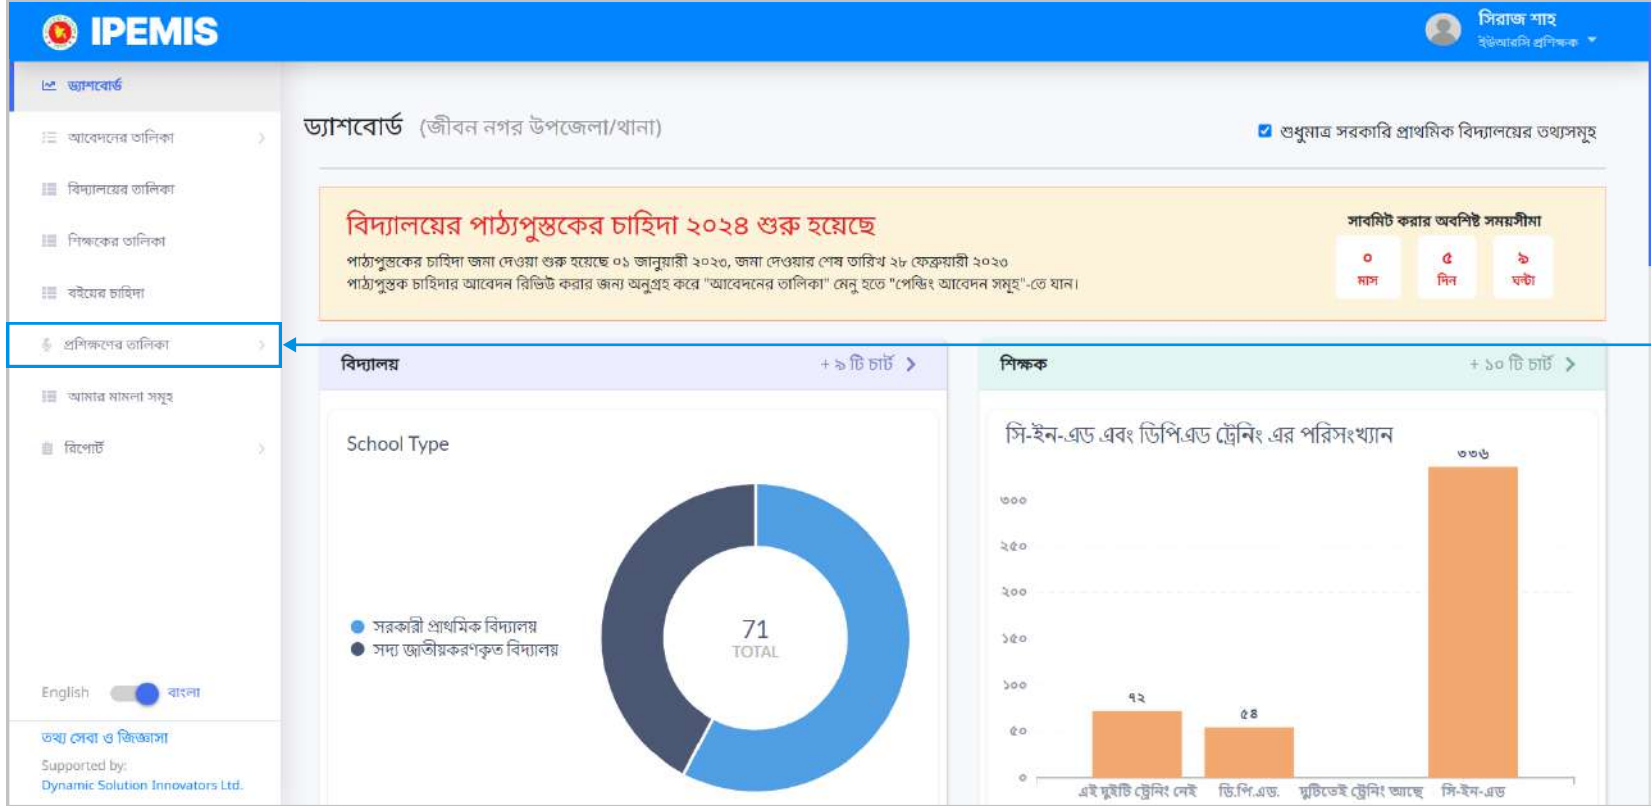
IPEMIS

সিরাজ শাহ
ইউআরসি প্রশিক্ষক

ড্যাশবোর্ড
আবেদনের তালিকা
বিদ্যালয়ের তালিকা
শিক্ষকের তালিকা
বইয়ের চাহিদা
প্রশিক্ষণের তালিকা
আমার মামলা সমূহ
রিপোর্ট

English বাংলা

তথ্য সেবা ও জিজ্ঞাসা
Supported by:
Dynamic Solution Innovators Ltd.

ড্যাশবোর্ড (জীবন নগর উপজেলা/থানা)

শুধুমাত্র সরকারি প্রাথমিক বিদ্যালয়ের তথ্যসমূহ

বিদ্যালয়ের পাঠ্যপুস্তকের চাহিদা ২০২৪ শুরু হয়েছে

পাঠ্যপুস্তকের চাহিদা জমা দেওয়া শুরু হয়েছে ০১ জানুয়ারী ২০২৩, জমা দেওয়ার শেষ তারিখ ২৮ ফেব্রুয়ারী ২০২৩
পাঠ্যপুস্তক চাহিদার আবেদন রিভিউ করার জন্য অনুগ্রহ করে "আবেদনের তালিকা" মেনু হতে "পেন্ডিং আবেদন সমূহ"-তে যান।

সাবমিট করার অবশিষ্ট সময়সীমা
০ মাস
৫ দিন
৯ ঘন্টা

বিদ্যালয়
+ ৯ টি চার্ট

School Type

সরকারী প্রাথমিক বিদ্যালয়
সদ্য জাতীয়করণকৃত বিদ্যালয়

71
TOTAL

শিক্ষক
+ ১০ টি চার্ট

সি-ইন-এড এবং ডিপিএড ট্রেনিং এর পরিসংখ্যান

৩০০
২৫০
২০০
১৫০
১০০
৫০
০

৭২
৫৪
৩৩৬

এই দুইটি ট্রেনিং নেই
ডি.পি.এড.
দুটিতেই ট্রেনিং আছে
সি-ইন-এড